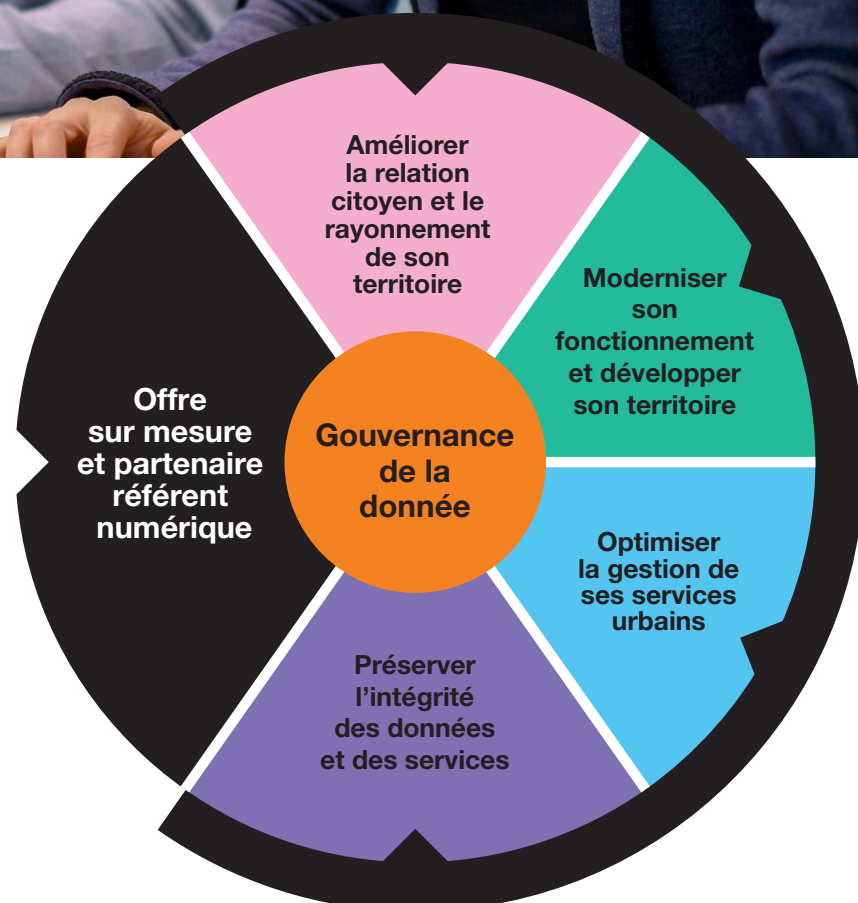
Améliorer la relation citoyen et le rayonnement de son territoire

Moderniser son fonctionnement et développer son territoire

Offre sur mesure et partenaire référent numérique

Gouvernance de la donnée

Optimiser la gestion de ses services urbains

Préserver l'intégrité des données et des services